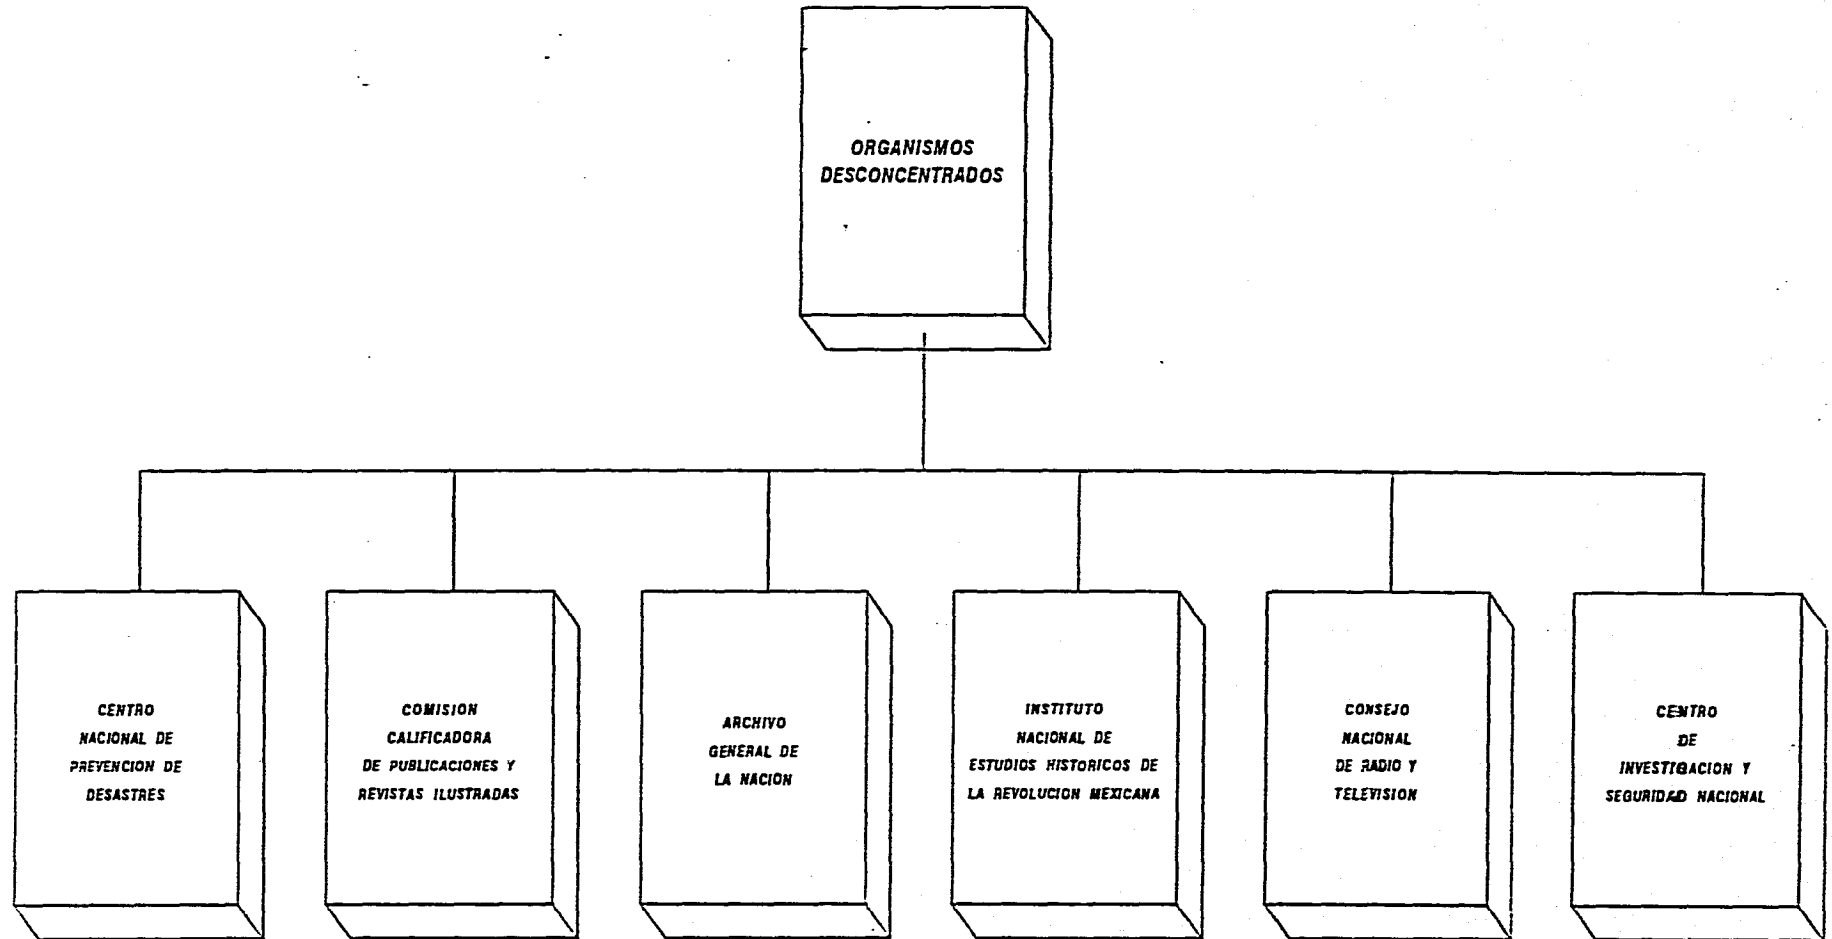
ORGANISMOS DESCONCENTRADOS

CENTRO NACIONAL DE PREVENCION DE DESASTRES

COMISION CALIFICADORA DE PUBLICACIONES Y REVISTAS ILUSTRADAS

ARCHIVO GENERAL DE LA NACION

INSTITUTO NACIONAL DE ESTUDIOS HISTORICOS DE LA REVOLUCION MEXICANA

CONSEJO NACIONAL DE RADIO Y TELEVISION

CENTRO DE INVESTIGACION Y SEGURIDAD NACIONAL